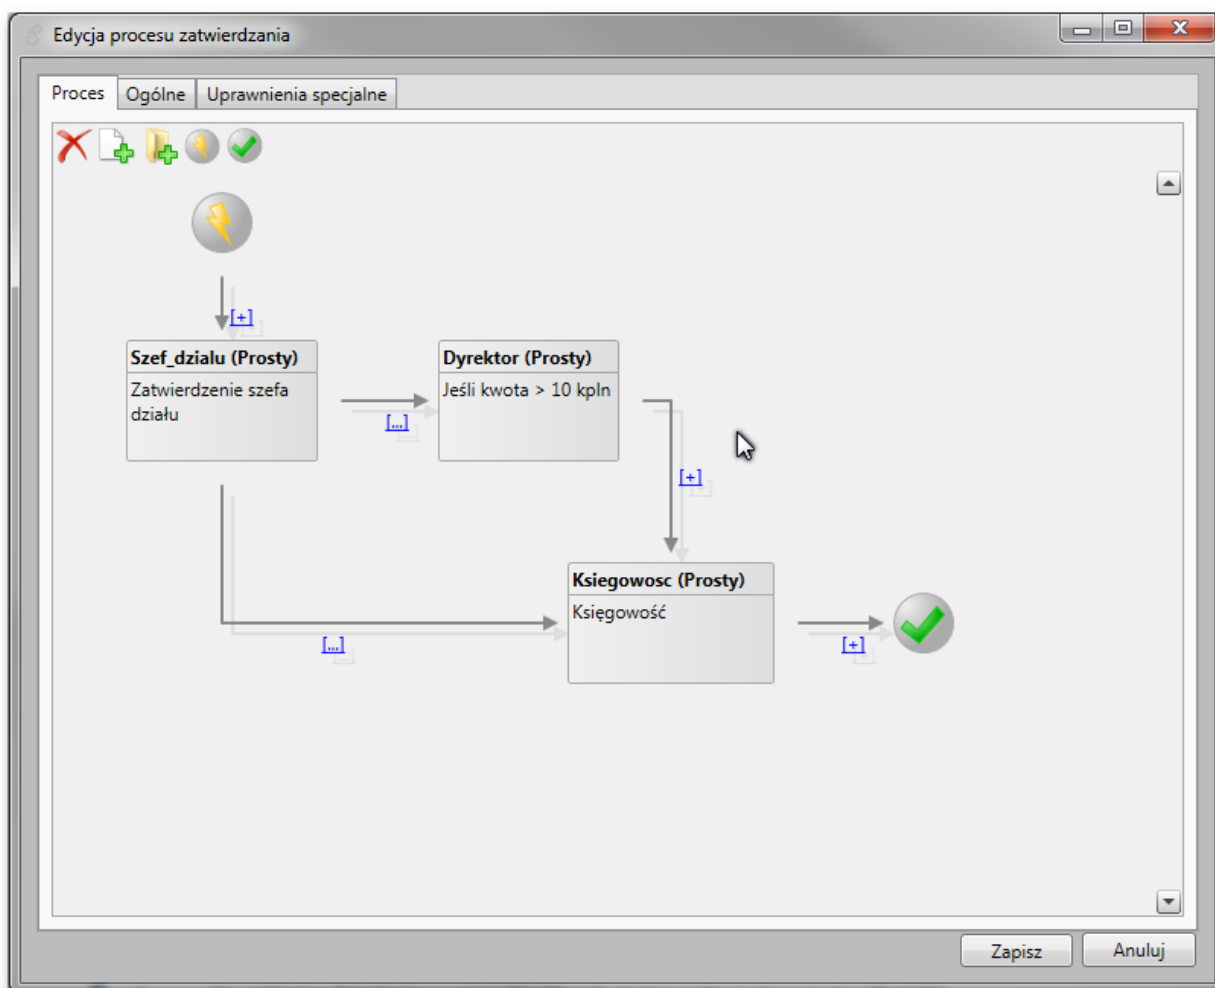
Edycja procesu zatwierdzania

Proces
Ogólne
Uprawnienia specjalne

[+]

Szef_dzialu (Prosty)
Zatwierdzenie szefa działu

[...]

Dyrektor (Prosty)
Jeśli kwota > 10 kpln

[+]

[...]

Ksiegowosc (Prosty)
Księgowość

[+]

Zapisz
Anuluj